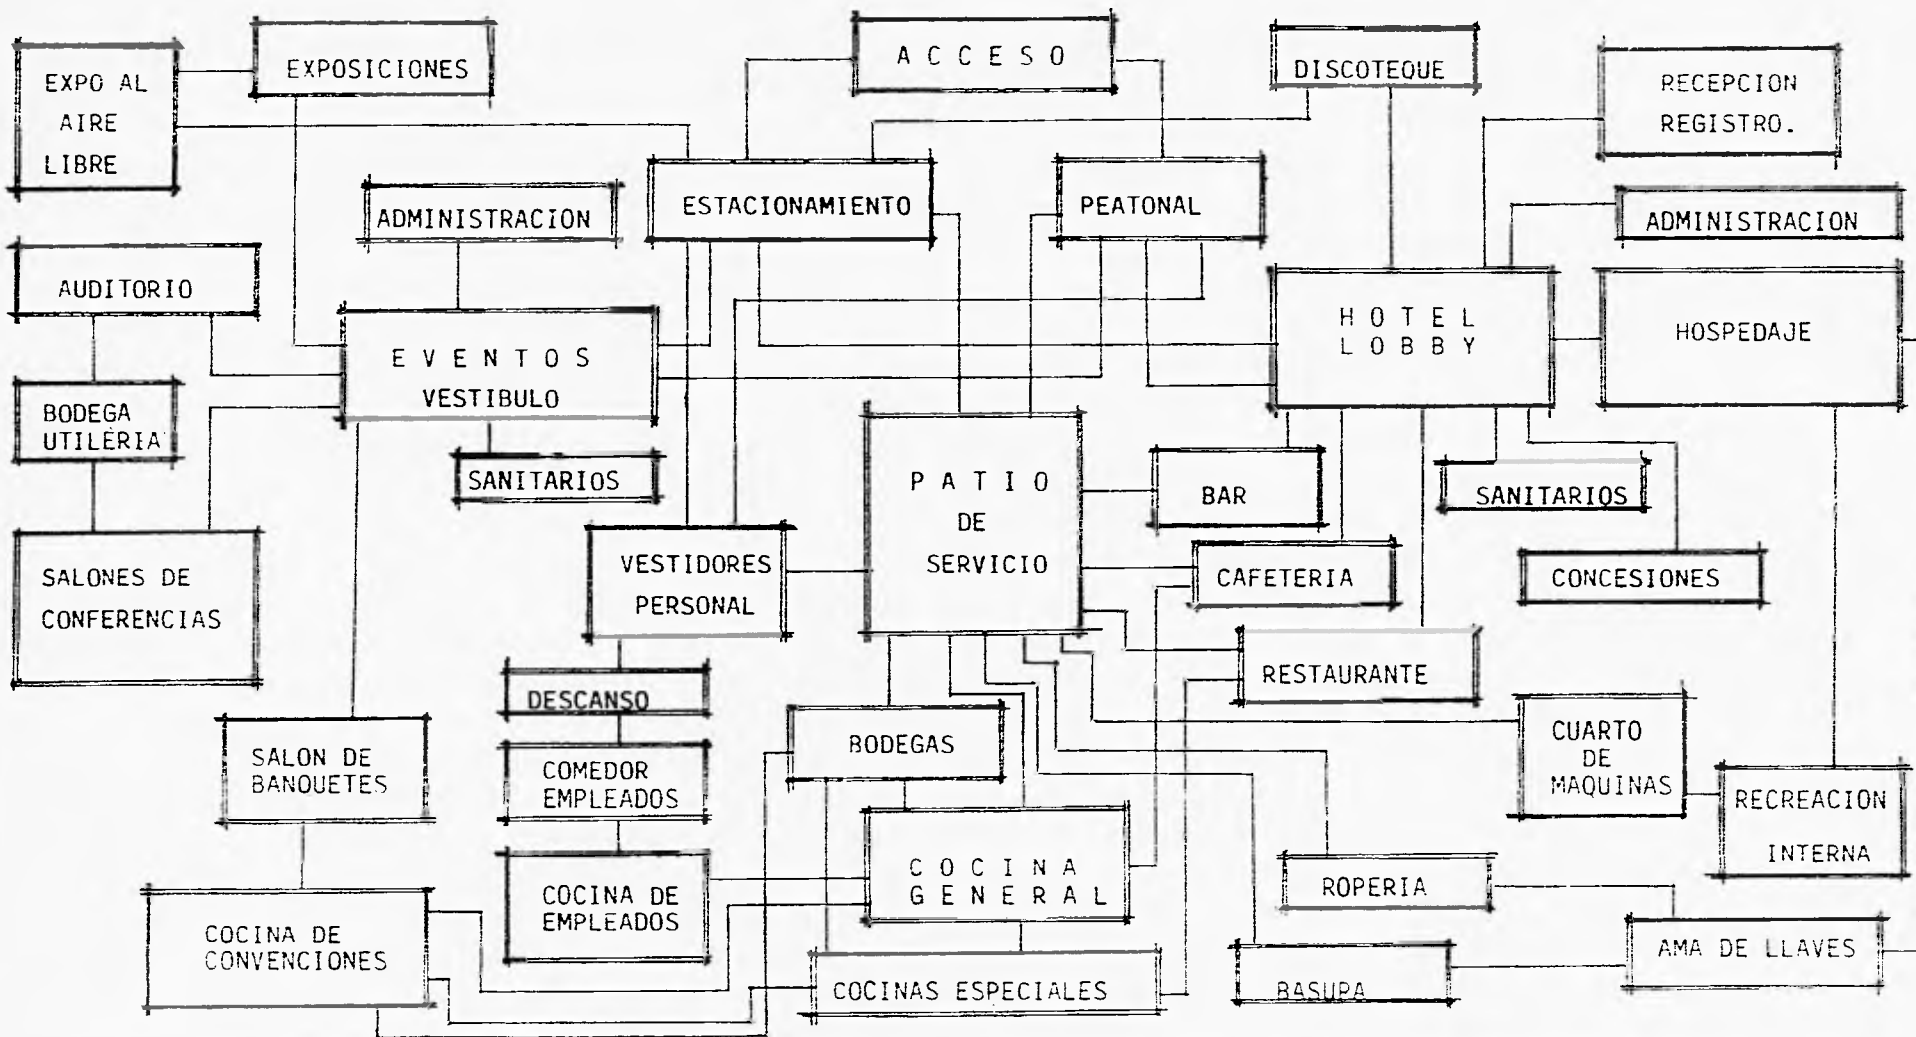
EXPO AL AIRE LIBRE

EXPOSICIONES

ACCESO

DISCOTEQUE

RECEPCION REGISTRO.

ADMINISTRACION

ESTACIONAMIENTO

PEATONAL

ADMINISTRACION

AUDITORIO

EVENTOS VESTIBULO

HOTEL LOBBY

HOSPEDAJE

BODEGA UTILERIA

SANITARIOS

PATIO DE SERVICIO

BAR

SANITARIOS

SALONES DE CONFERENCIAS

VESTIDORES PERSONAL

CAFETERIA

CONCESIONES

RESTAURANTE

DESCANSO

SALON DE BANQUETES

BODEGAS

CUARTO DE MAQUINAS

COMEDOR EMPLEADOS

RECREACION INTERNA

COCINA GENERAL

COCINA DE EMPLEADOS

ROPERIA

COCINA DE CONVENCIONES

AMA DE LLAVES

COCINAS ESPECIALES

BASURA